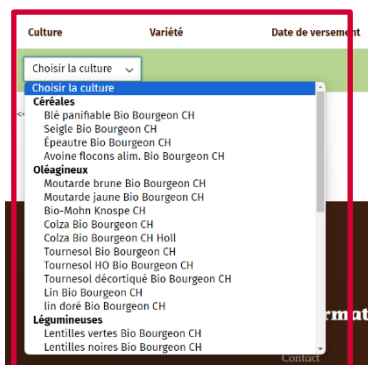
Culture Variété Date de versement

Choisir la culture

Choisir la culture
Céréales
Blé panifiable Bio Bourgeon CH
Seigle Bio Bourgeon CH
Épeautre Bio Bourgeon CH
Avoine flocons alim. Bio Bourgeon CH
Oléagineux
Moutarde brune Bio Bourgeon CH
Moutarde jaune Bio Bourgeon CH
Bio-Mohn Knospe CH
Colza Bio Bourgeon CH
Colza Bio Bourgeon CH Holl
Tournesol Bio Bourgeon CH
Tournesol HO Bio Bourgeon CH
Tournesol décortiqué Bio Bourgeon CH
Lin Bio Bourgeon CH
lin doré Bio Bourgeon CH
Légumineuses
Lentilles vertes Bio Bourgeon CH
Lentilles noires Bio Bourgeon CH

rmat
Contact